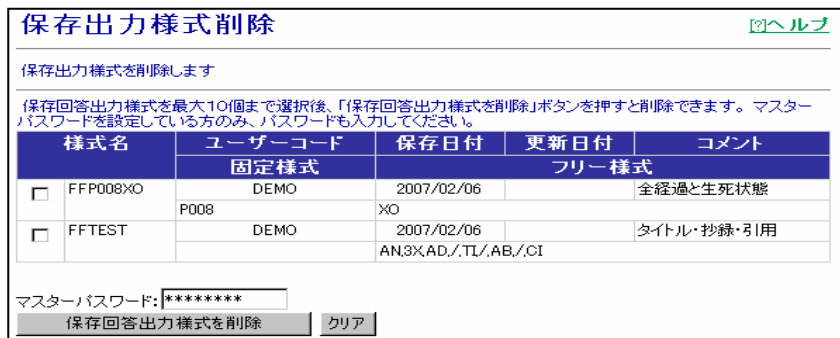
保存出力様式削除

[?]ヘルプ

保存出力様式を削除します

保存回答出力様式を最大10個まで選択後、「保存回答出力様式を削除」ボタンを押すと削除できます。マスターパスワードを設定している方のみ、パスワードも入力してください。

| | 様式名 | ユーザーコード | 保存日付 | 更新日付 | コメント |
|---|---|---|---|---|---|
| | | 固定様式 | フリー様式 | | |
| ☐ | FFP008XO | DEMO | 2007/02/06 | | 全経過と生死状態 |
| | | P008 | XO | | |
| ☐ | FFTEST | DEMO | 2007/02/06 | | タイトル・抄録・引用 |
| | | | AN,3X,AD,/,TI/,AB,/,CI | | |

マスターパスワード: ********

保存回答出力様式を削除

クリア